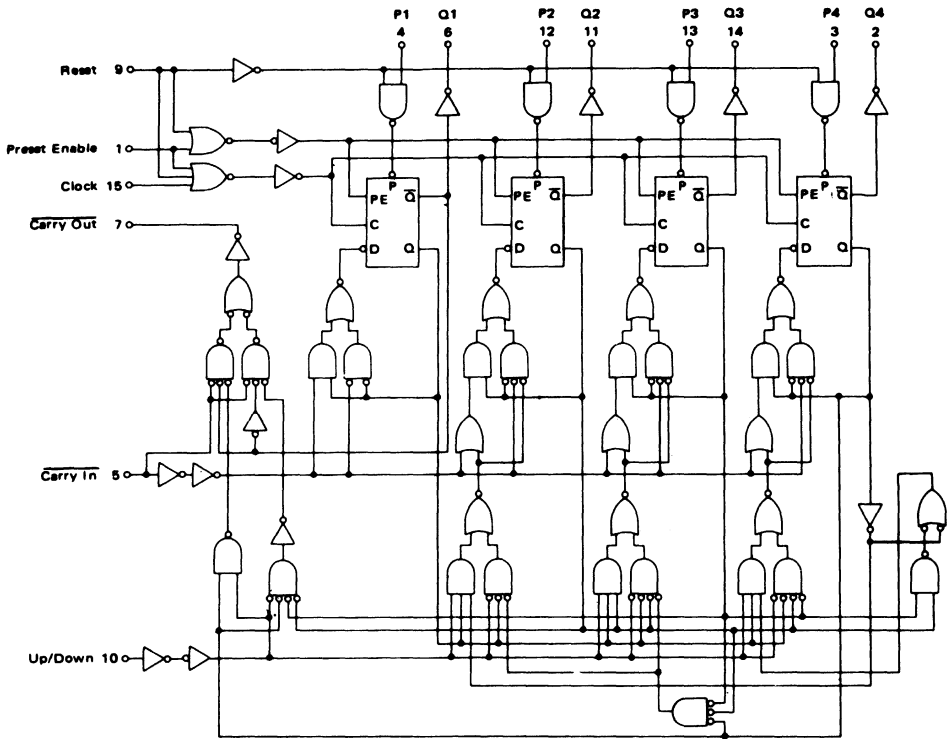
P1 4
Q1 6
P2 12
Q2 11
P3 13
Q3 14
P4 3
Q4 2

Reset 9
Preset Enable 1
Clock 15
$\overline{\text{Carry Out}}$ 7
$\overline{\text{Carry In}}$ 5
Up/Down 10

PE P $\overline{Q}$
C
D Q

PE P $\overline{Q}$
C
D Q

PE P $\overline{Q}$
C
D Q

PE P $\overline{Q}$
C
D Q